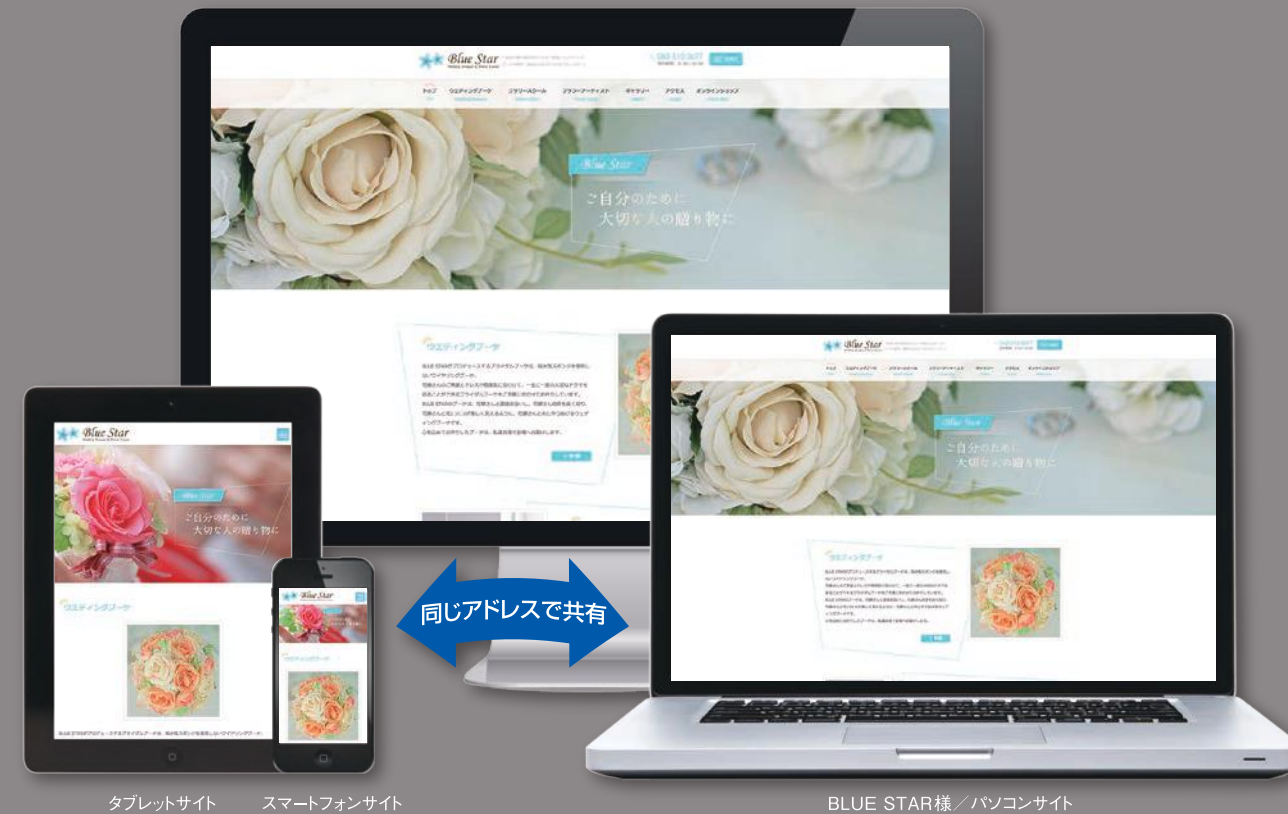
Blue Star

トップ　ウエディングブーケ　ジグリーAコール　フラワーアーティスト　ギャラリー　アクセス　オンラインショップ

Blue Star

ご自分のために
大切な人の贈り物に

ウエディングブーケ

Blue Star

Blue Star

ご自分のために
大切な人の贈り物に

ウエディングブーケ

Blue Star

Blue Star

ご自分のために
大切な人の贈り物に

ウエディングブーケ

ウエディングブーケ

同じアドレスで共有

タブレットサイト　スマートフォンサイト

BLUE STAR様／パソコンサイト